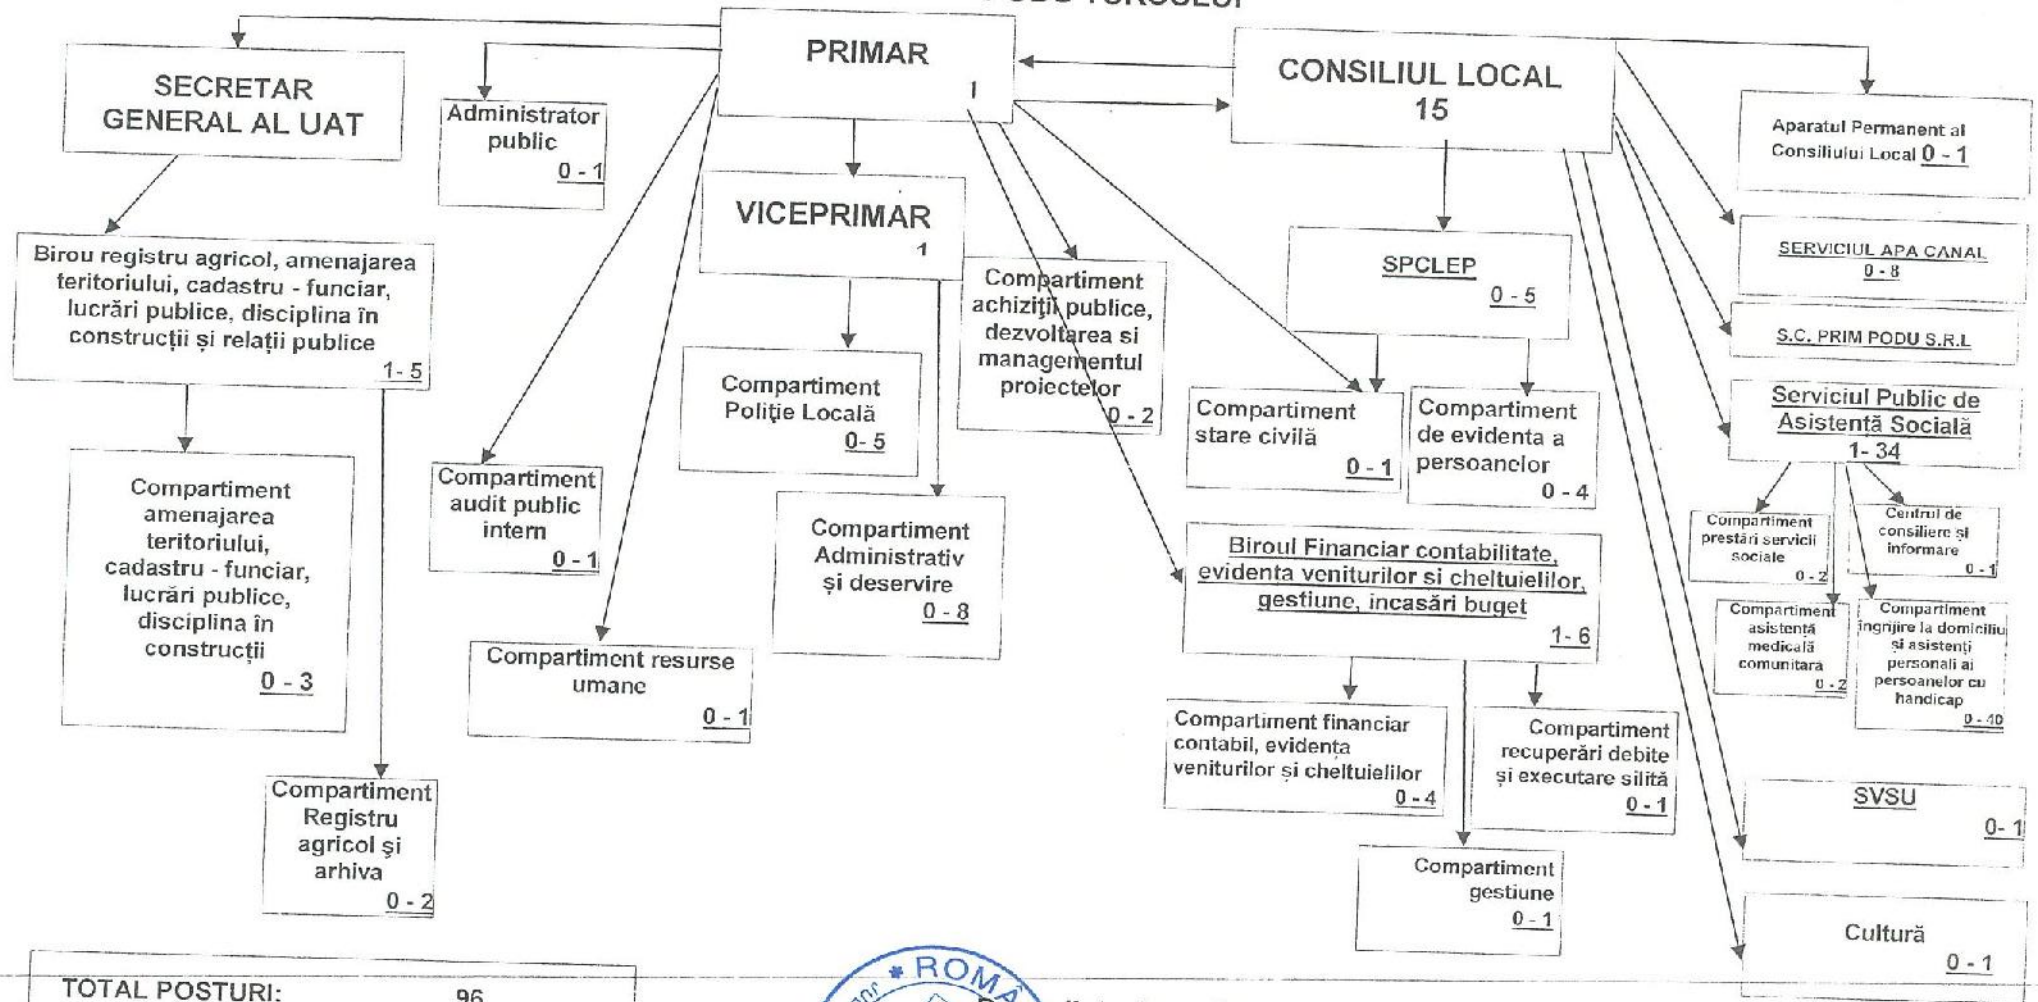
PRIMAR
1

SECRETAR GENERAL AL UAT

Administrator public
0 - 1

CONSILIUL LOCAL
15

Aparatul Permanent al Consiliului Local 0 - 1

VICEPRIMAR
1

Birou registru agricol, amenajarea teritoriului, cadastru - funciar, lucrări publice, disciplina în construcții și relații publice
1- 5

Compartiment achiziții publice, dezvoltarea si managementul proiectelor
0 - 2

SPCLEP
0 - 5

SERVICIUL APA CANAL
0 - 8

S.C. PRIM PODU S.R.L

Compartiment Poliție Locală
0- 5

Compartiment stare civilă
0 - 1

Compartiment de evidenta a persoanelor
0 - 4

Serviciul Public de Asistență Socială
1- 34

Compartiment amenajarea teritoriului, cadastru - funciar, lucrări publice, disciplina în construcții
0 - 3

Compartiment audit public intern
0 - 1

Compartiment Administrativ și deservire
0 - 8

Compartiment prestări servicii sociale
0 - 2

Centrul de consiliere și informare
0 - 1

Biroul Financiar contabilitate, evidenta veniturilor si cheltuielilor, gestiune, incasări buget
1- 6

Compartiment asistență medicală comunitara
0 - 2

Compartiment îngrijire la domiciliu și asistenți personali ai persoanelor cu handicap
0 - 40

Compartiment resurse umane
0 - 1

Compartiment financiar contabil, evidența veniturilor și cheltuielilor
0 - 4

Compartiment recuperări debite și executare silită
0 - 1

Compartiment Registru agricol și arhiva
0 - 2

SVSU
0- 1

Compartiment gestiune
0 - 1

Cultură
0 - 1

TOTAL POSTURI: 96

ROMA